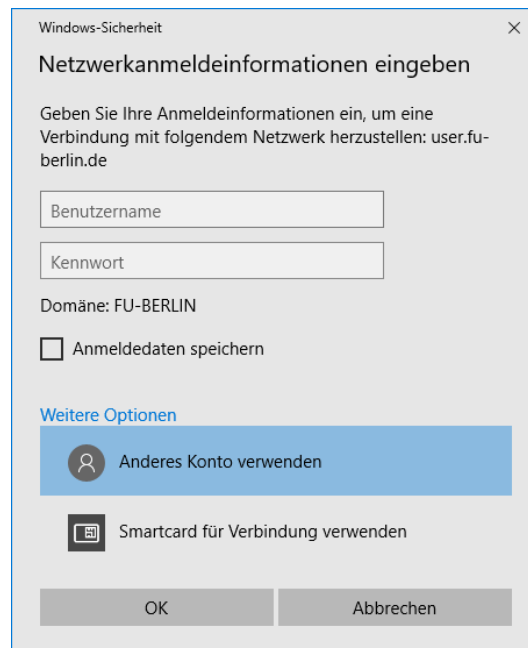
Windows-Sicherheit ×

Netzwerkanmeldeinformationen eingeben

Geben Sie Ihre Anmeldeinformationen ein, um eine Verbindung mit folgendem Netzwerk herzustellen: user.fu-berlin.de

Benutzername

Kennwort

Domäne: FU-BERLIN

Anmeldedaten speichern

Weitere Optionen

Anderes Konto verwenden

Smartcard für Verbindung verwenden

OK

Abbrechen